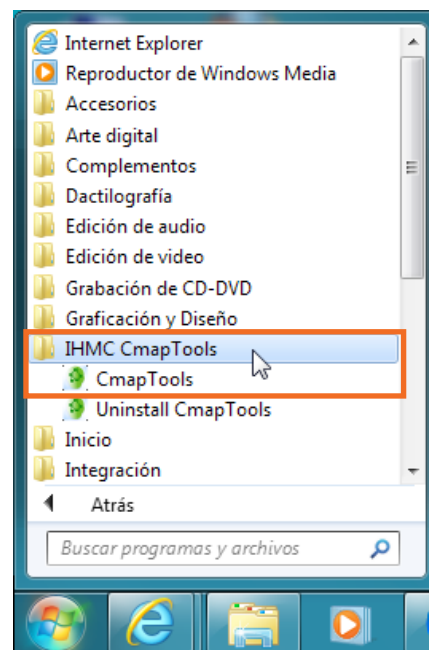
Internet Explorer
Reproductor de Windows Media
Accesorios
Arte digital
Complementos
Dactilografía
Edición de audio
Edición de video
Grabación de CD-DVD
Graficación y Diseño
IHMC CmapTools
CmapTools
Uninstall CmapTools
Inicio
Integración

Atrás

Buscar programas y archivos